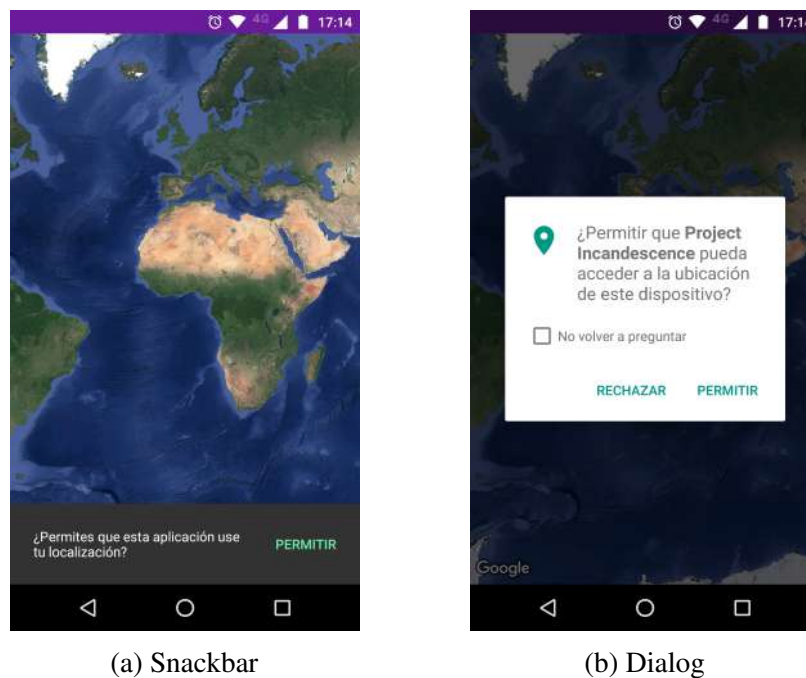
4G 17:14

¿Permites que esta aplicación use tu localización?

PERMITIR

(a) Snackbar

4G 17:1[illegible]

¿Permitir que **Project Incandescence** pueda acceder a la ubicación de este dispositivo?

No volver a preguntar

RECHAZAR PERMITIR

Google

(b) Dialog